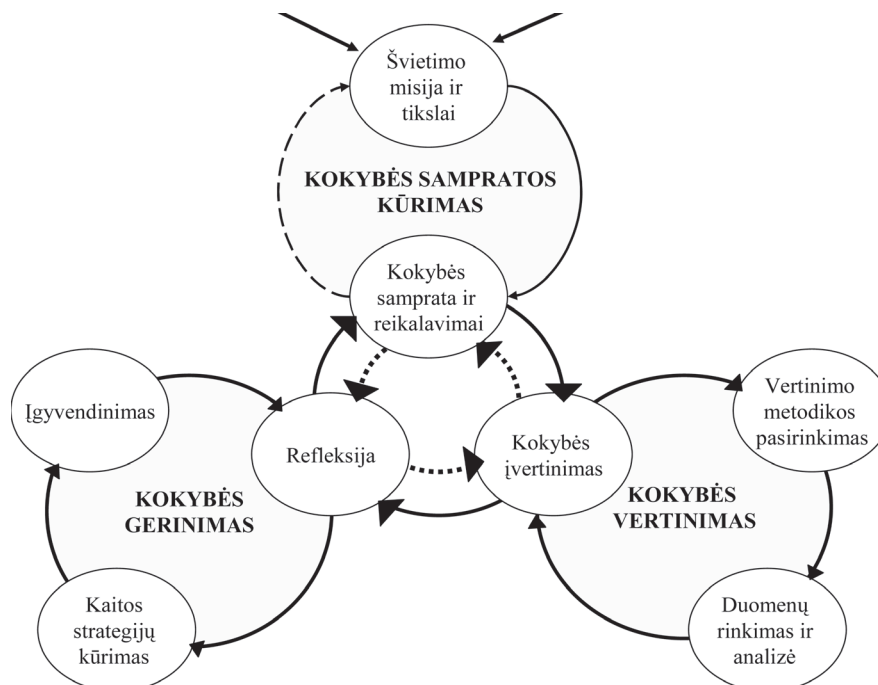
Švietimo misija ir tikslai

KOKYBĖS SAMPRATOS KŪRIMAS

Kokybės samprata ir reikalavimai

Įgyvendinimas

Refleksija

Kokybės įvertinimas

Vertinimo metodikos pasirinkimas

KOKYBĖS GERINIMAS

KOKYBĖS VERTINIMAS

Kaitos strategijų kūrimas

Duomenų rinkimas ir analizė